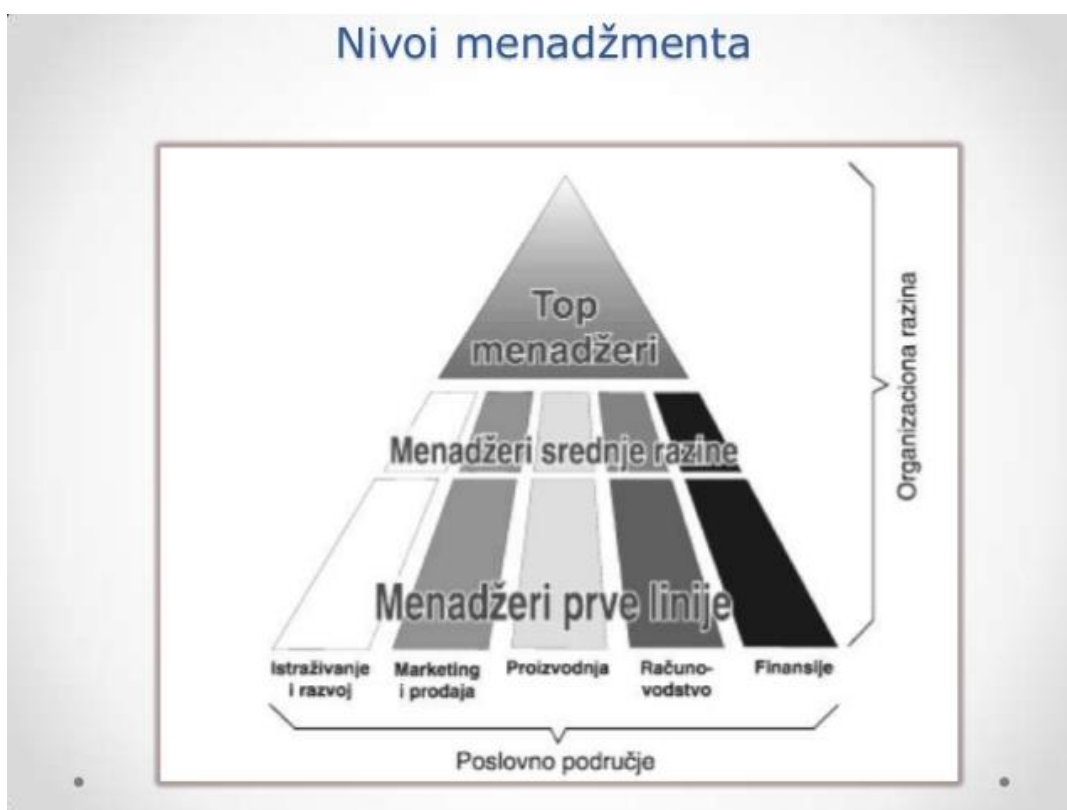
Nivoi menadžmenta

Top menadžeri

Menadžeri srednje razine

Menadžeri prve linije

Organizaciona razina

Istraživanje i razvoj

Marketing i prodaja

Proizvodnja

Računovodstvo

Finansije

Poslovno područje